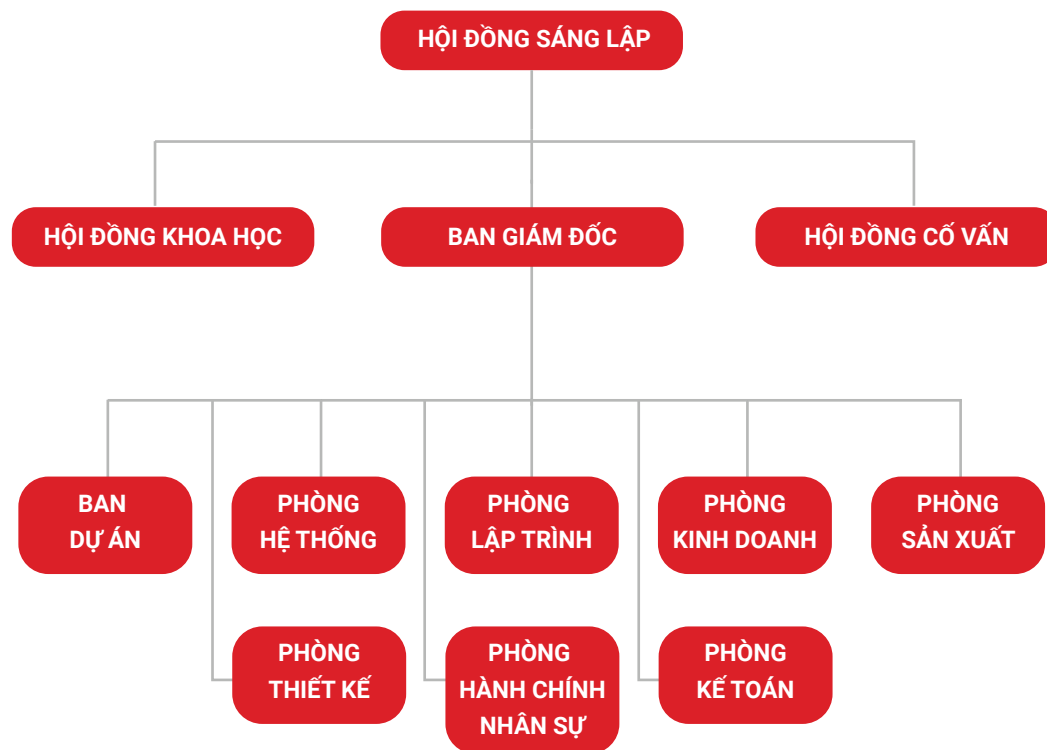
HỘI ĐỒNG SÁNG LẬP

HỘI ĐỒNG KHOA HỌC

BAN GIÁM ĐỐC

HỘI ĐỒNG CỐ VẤN

BAN DỰ ÁN

PHÒNG HỆ THỐNG

PHÒNG LẬP TRÌNH

PHÒNG KINH DOANH

PHÒNG SẢN XUẤT

PHÒNG THIẾT KẾ

PHÒNG HÀNH CHÍNH NHÂN SỰ

PHÒNG KẾ TOÁN